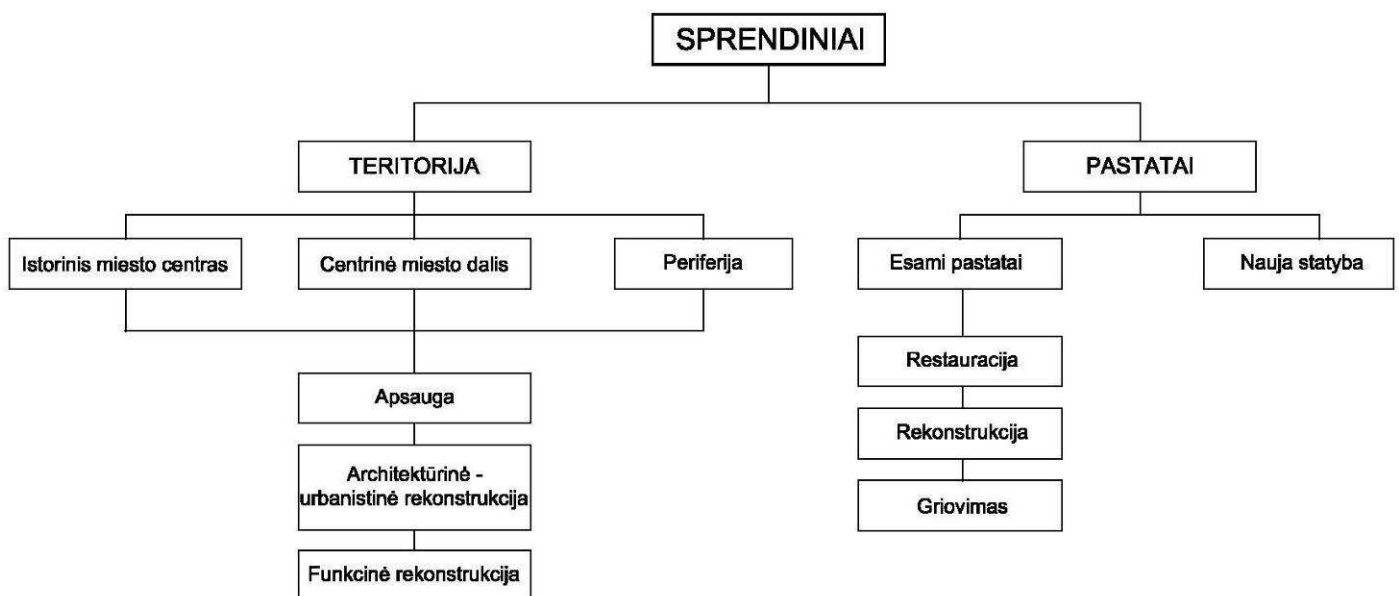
SPRENDINIAI

TERITORIJA

PASTATAI

Istorinis miesto centras

Centrinė miesto dalis

Periferija

Esami pastatai

Nauja statyba

Apsauga

Architektūrinė - urbanistinė rekonstrukcija

Funkcinė rekonstrukcija

Restauracija

Rekonstrukcija

Griovimas